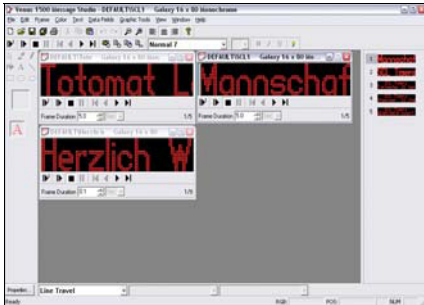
Venus 1500 Message Studio - DEFAULT.SCL1 Galery 16 x 80 Monochrome
File Edit Frame Color Text Data Fields Graphic Tools View Window Help
Normal 7
DEFAULT.Tom Galery 16 x 80 Mon
Totomat L
Frame Duration 5.0 1/5
DEFAULT.SCL1 Galery 16 x 80 Mon
Mannschaf
Frame Duration 5.0 1/5
DEFAULT.Herzlich Galery 16 x 80
Herzlich W
Frame Duration 5.0 1/5
1 Mannschaft
2 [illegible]
3 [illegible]
4 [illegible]
5 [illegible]
Propertie...
Line Travel
Ready
NUM